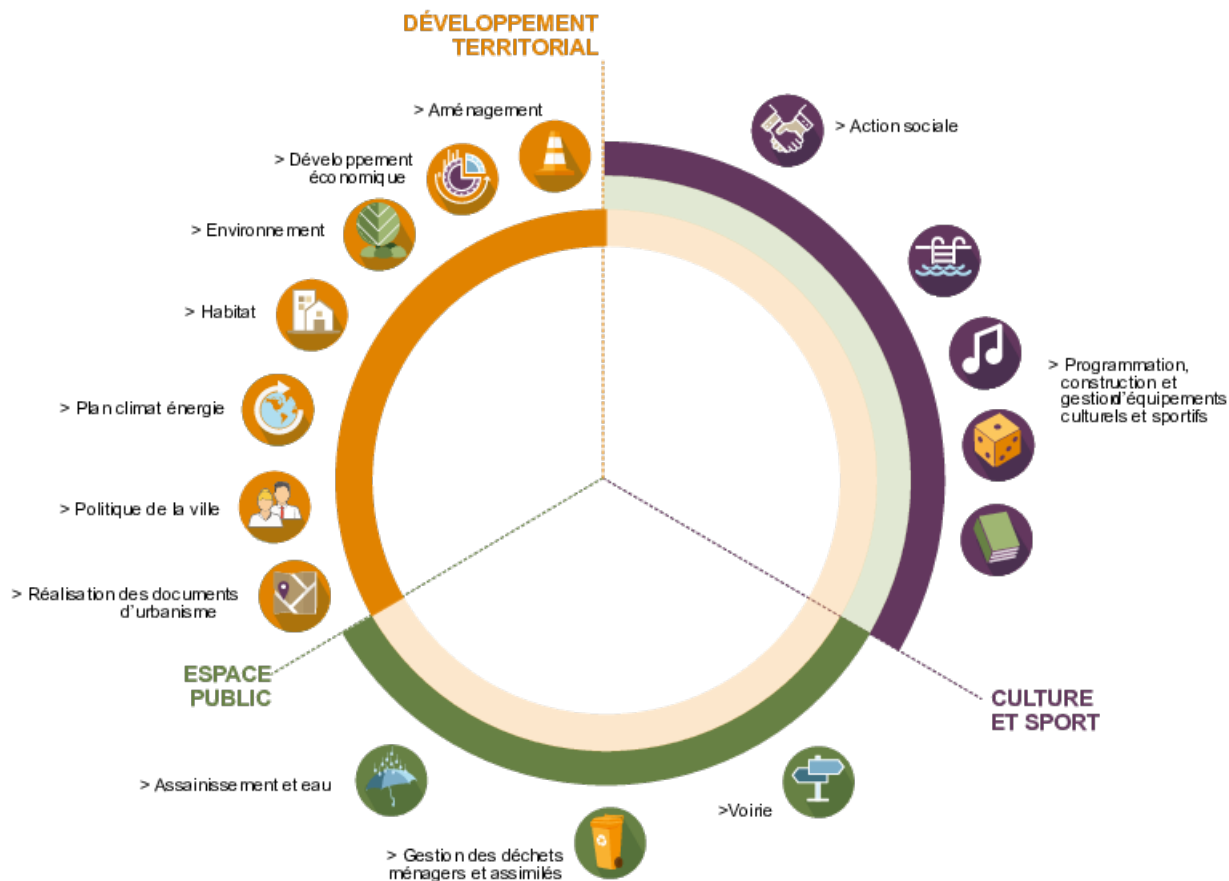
DÉVELOPPEMENT TERRITORIAL

> Aménagement

> Développement économique

> Environnement

> Habitat

> Plan climat énergie

> Politique de la ville

> Réalisation des documents d'urbanisme

> Action sociale

> Programmation, construction et gestion d'équipements culturels et sportifs

CULTURE ET SPORT

ESPACE PUBLIC

> Assainissement et eau

> Gestion des déchets ménagers et assimilés

>Voirie